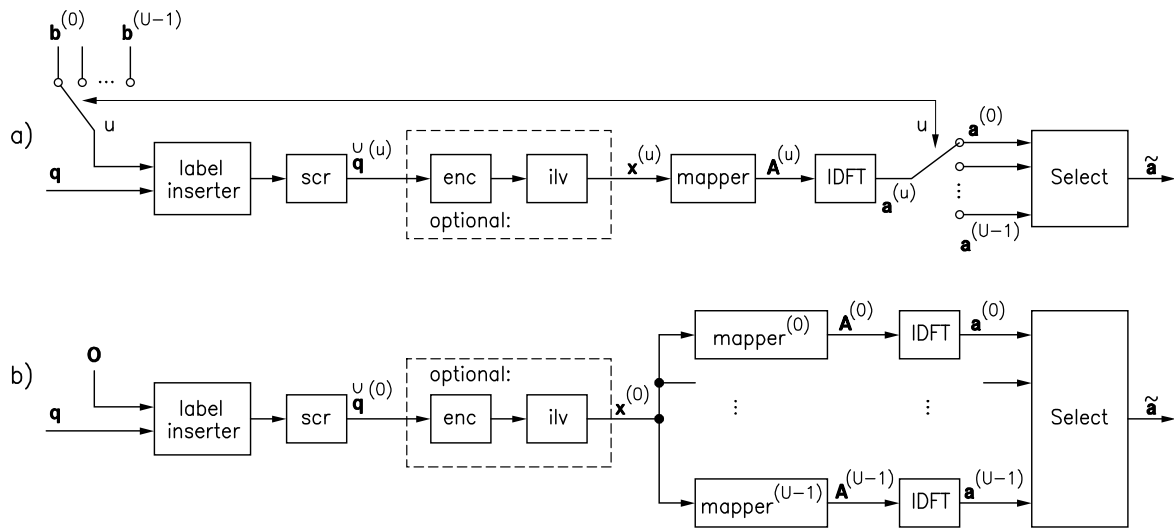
$\mathbf{b}^{(0)}$ ... $\mathbf{b}^{(U-1)}$

a)

u

$\mathbf{q}$

label inserter

scr

$\check{\mathbf{q}}^{(u)}$

enc

ilv

optional:

$\mathbf{x}^{(u)}$

mapper

$\mathbf{A}^{(u)}$

IDFT

$\mathbf{a}^{(u)}$

u

$\mathbf{a}^{(0)}$

⋮

$\mathbf{a}^{(U-1)}$

Select

$\tilde{\mathbf{a}}$

b)

$\mathbf{0}$

$\mathbf{q}$

label inserter

scr

$\check{\mathbf{q}}^{(0)}$

optional:

enc

ilv

$\mathbf{x}^{(0)}$

mapper$^{(0)}$

$\mathbf{A}^{(0)}$

IDFT

$\mathbf{a}^{(0)}$

⋮

⋮

mapper$^{(U-1)}$

$\mathbf{A}^{(U-1)}$

IDFT

$\mathbf{a}^{(U-1)}$

Select

$\tilde{\mathbf{a}}$